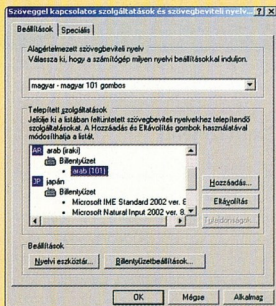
Szöveggel kapcsolatos szolgáltatások és szövegbeviteli nyelv... ? X

Beállítások | Speciális

Alapértelmezett szövegbeviteli nyelv
Válassza ki, hogy a számítógép milyen nyelvi beállításokkal induljon.

magyar - magyar 101 gombos

Telepített szolgáltatások
Jelölje ki a listában feltüntetett szövegbeviteli nyelvekhez telepítendő szolgáltatásokat. A Hozzáadás és Eltávolítás gombok használatával módosíthatja a listát.

AR arab (iraki)
Billentyűzet
arab (101)
JP japán
Billentyűzet
Microsoft IME Standard 2002 ver. 8
Microsoft Natural Input 2002 ver. 8

Hozzáadás...
Eltávolítás
Tulajdonságok...

Beállítások
Nyelvi eszköztár... | Billentyűzetbeállítások...

OK | Mégse | Alkalmaz